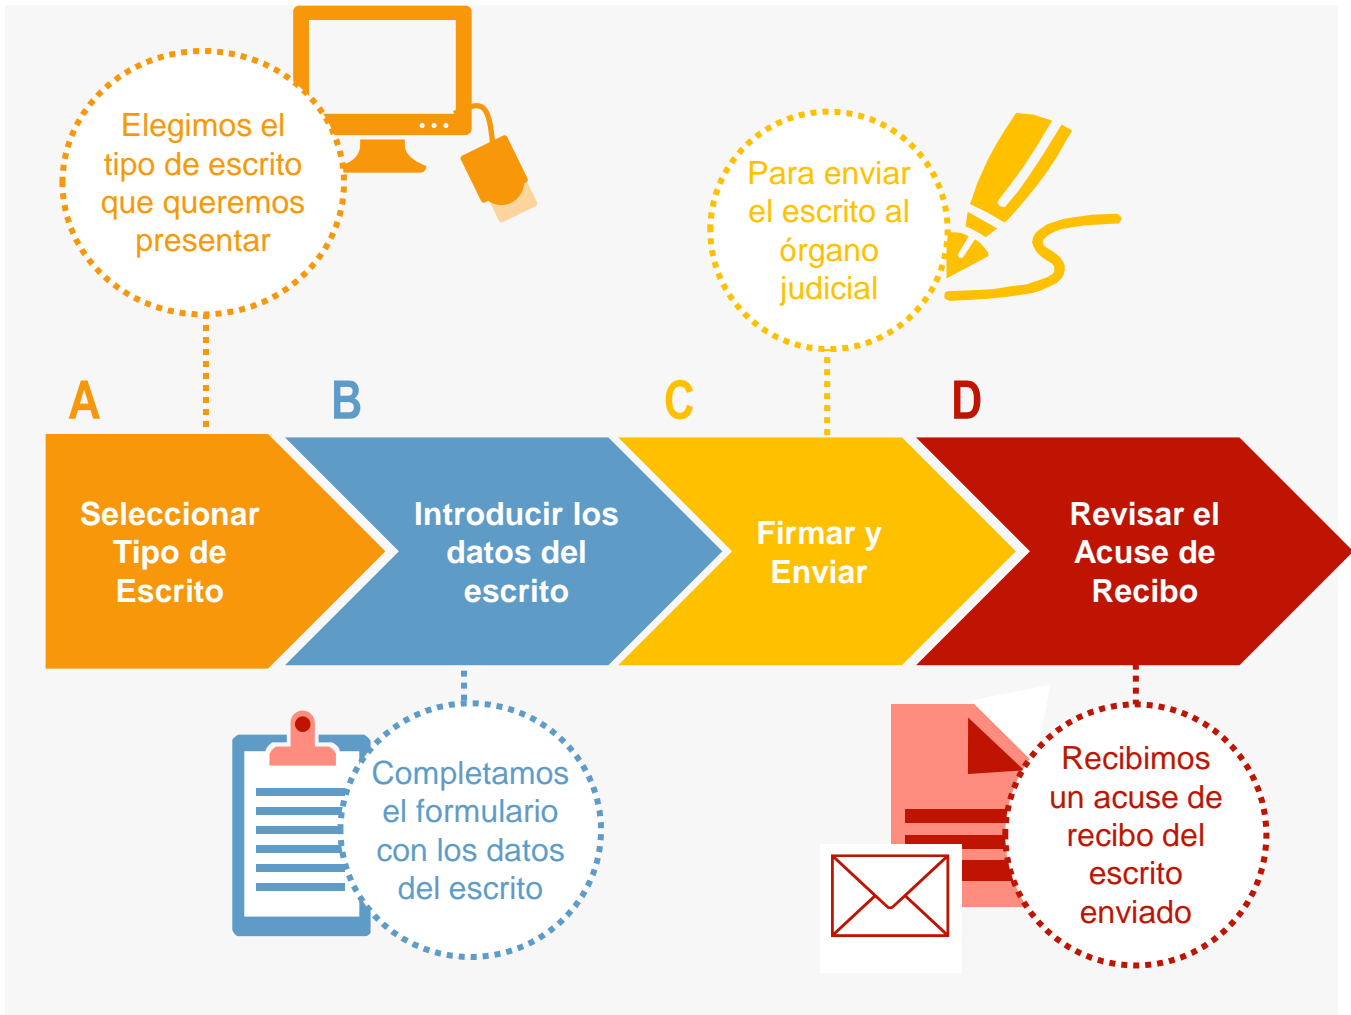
Elegimos el tipo de escrito que queremos presentar

Para enviar el escrito al órgano judicial

A

B

C

D

Seleccionar Tipo de Escrito

Introducir los datos del escrito

Firmar y Enviar

Revisar el Acuse de Recibo

Completamos el formulario con los datos del escrito

Recibimos un acuse de recibo del escrito enviado